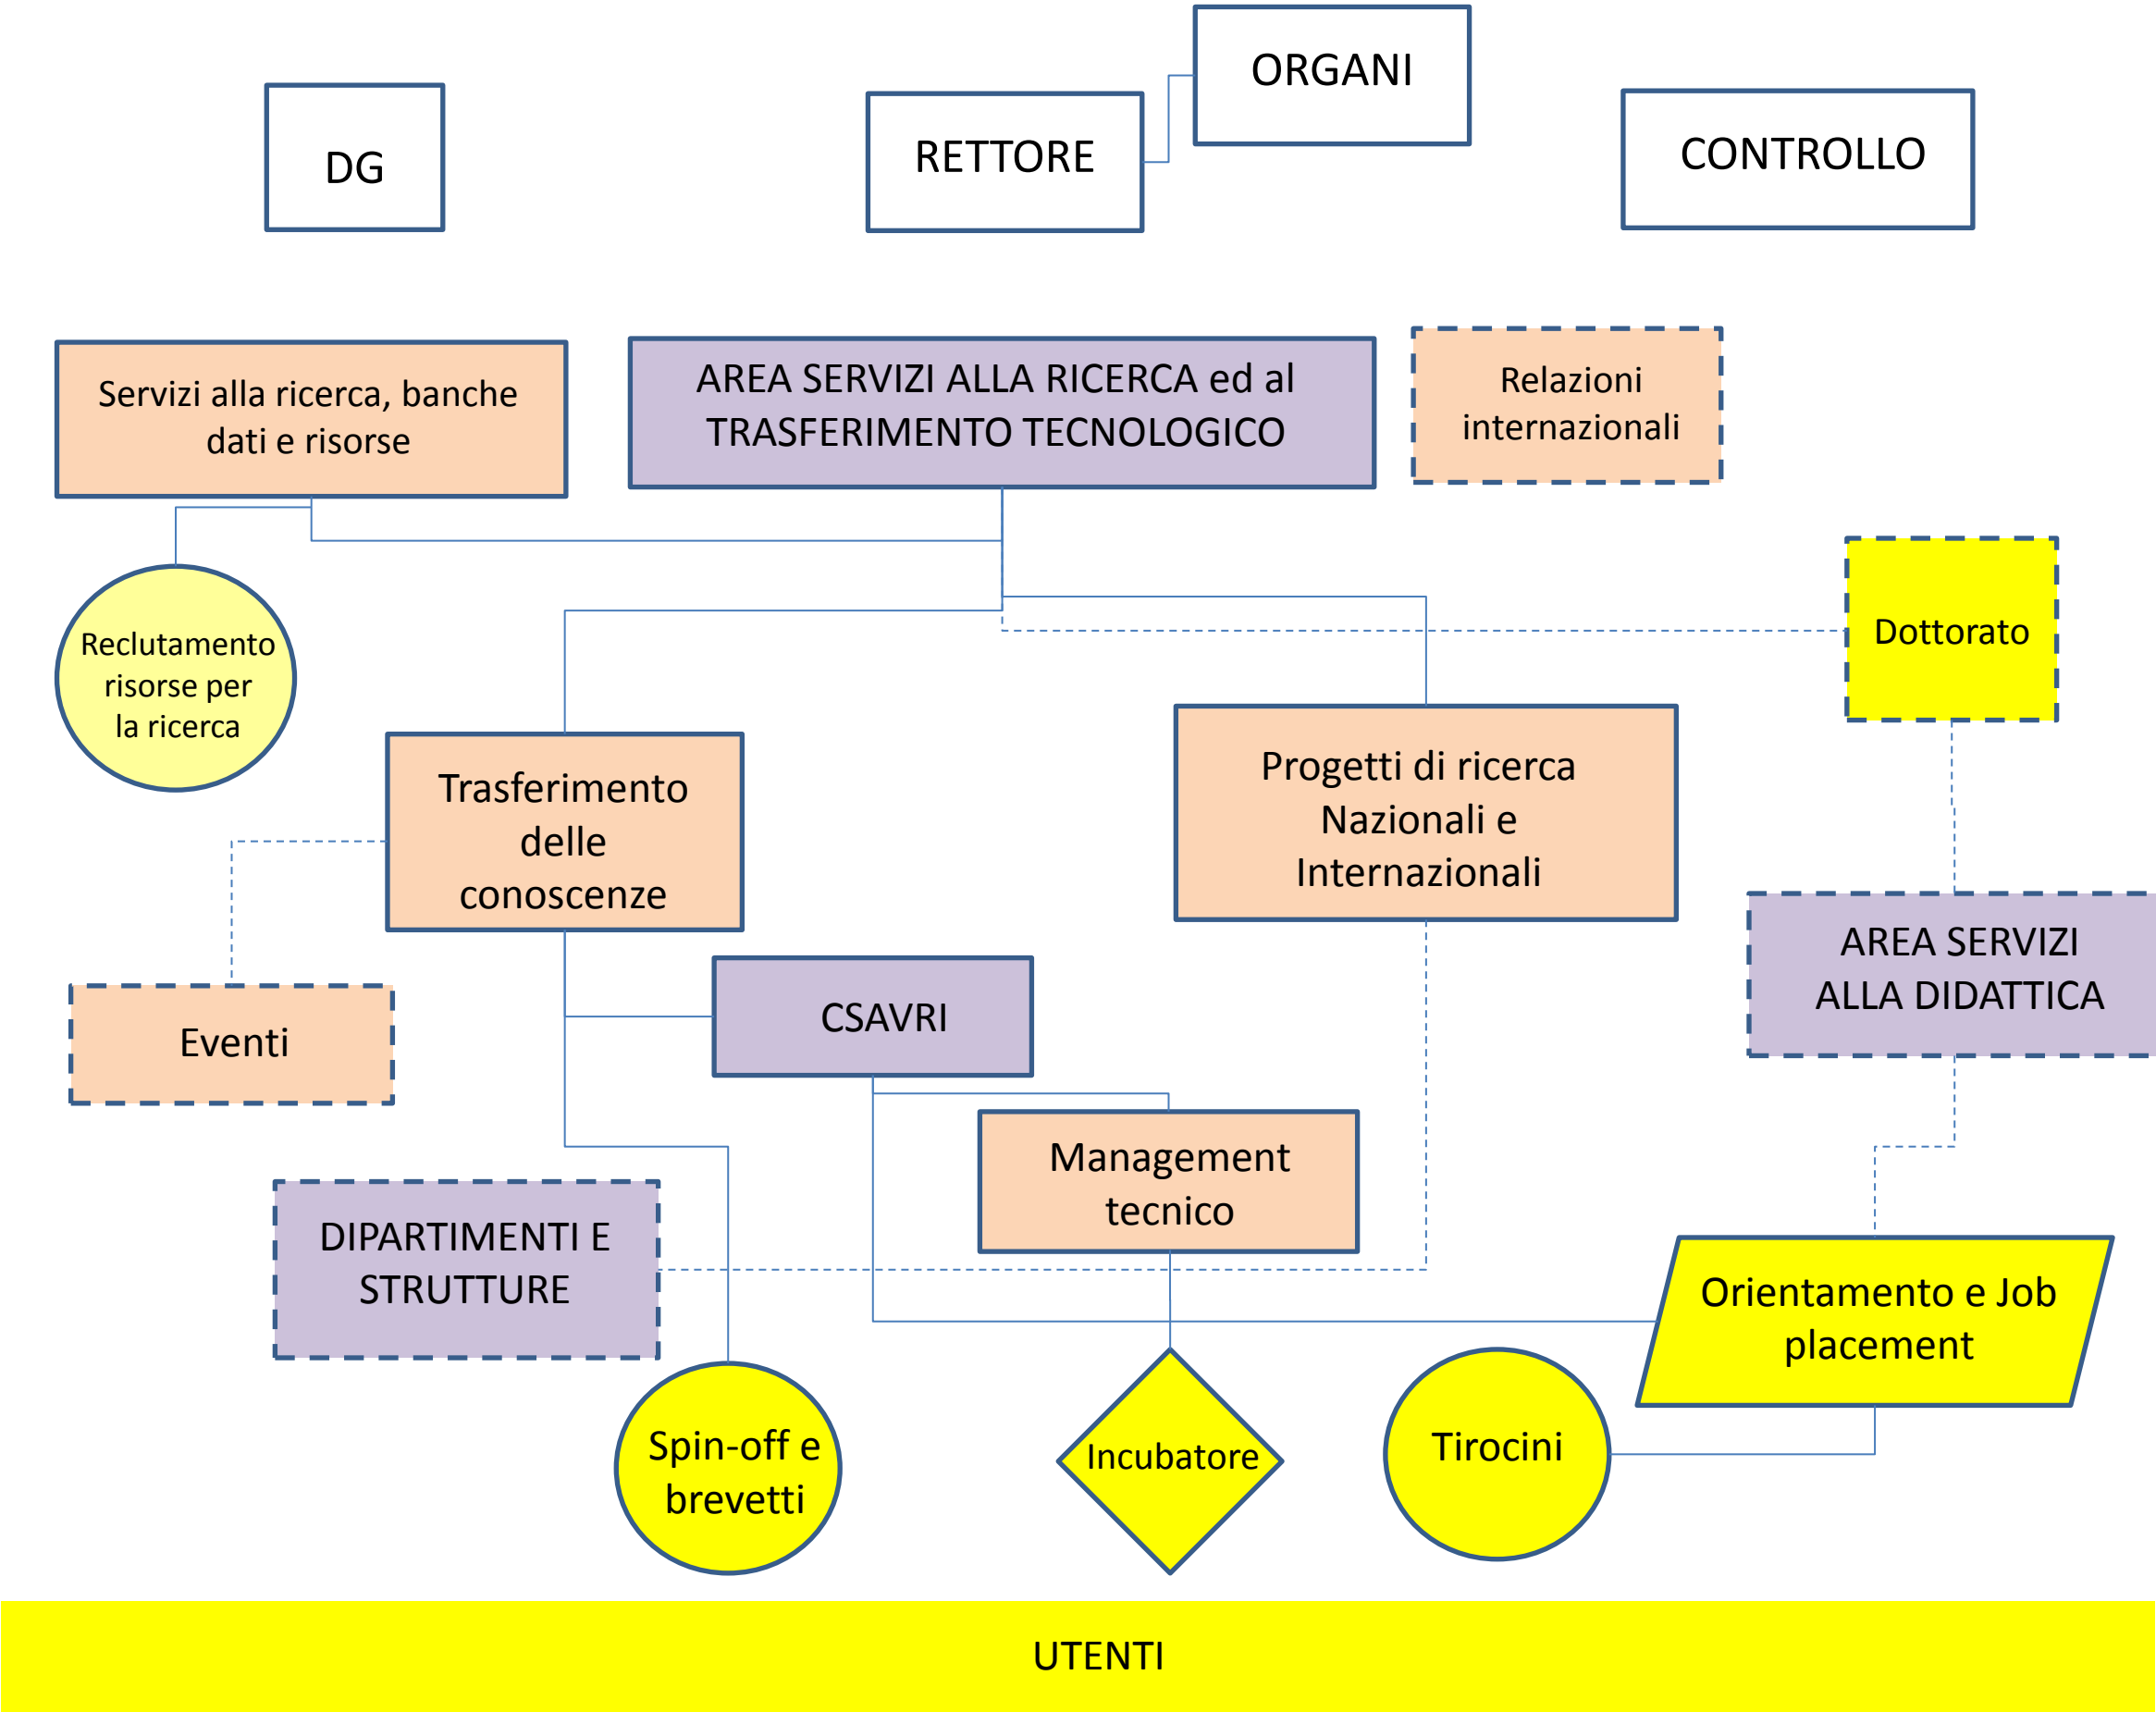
ORGANI

DG

RETTORE

CONTROLLO

Servizi alla ricerca, banche dati e risorse

AREA SERVIZI ALLA RICERCA ed al TRASFERIMENTO TECNOLOGICO

Relazioni internazionali

Dottorato

Reclutamento risorse per la ricerca

Trasferimento delle conoscenze

Progetti di ricerca Nazionali e Internazionali

AREA SERVIZI ALLA DIDATTICA

Eventi

CSAVRI

Management tecnico

DIPARTIMENTI E STRUTTURE

Orientamento e Job placement

Spin-off e brevetti

Incubatore

Tirocini

UTENTI